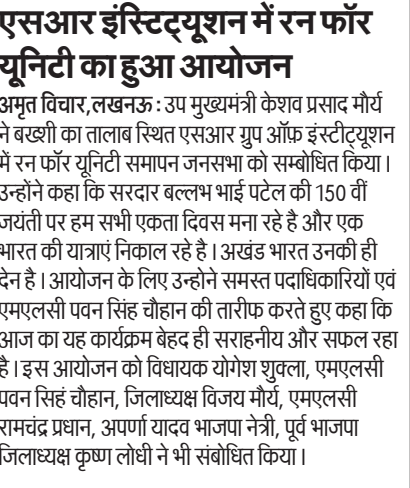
एसआर इंस्टिट्यूशन में रन फॉर यूनिटी का हुआ आयोजन

अमृत विचार, लखनऊ : उप मुख्यमंत्री केशव प्रसाद मौर्य ने बख्शी का तालाब स्थित एसआर ग्रुप ऑफ़ इंस्टीट्यूशन में रन फॉर यूनिटी समापन जनसभा को सम्बोधित किया। उन्होंने कहा कि सरदार बल्लभ भाई पटेल की 150 वीं जयंती पर हम सभी एकता दिवस मना रहे है और एक भारत की यात्राएं निकाल रहे है। अखंड भारत उनकी ही देन है। आयोजन के लिए उन्होने समस्त पदाधिकारियों एवं एमएलसी पवन सिंह चौहान की तारीफ करते हुए कहा कि आज का यह कार्यक्रम बेहद ही सराहनीय और सफल रहा है। इस आयोजन को विधायक योगेश शुक्ला, एमएलसी पवन सिहं चौहान, जिलाध्यक्ष विजय मौर्य, एमएलसी रामचंद्र प्रधान, अपर्णा यादव भाजपा नेत्री, पूर्व भाजपा जिलाध्यक्ष कृष्ण लोधी ने भी संबोधित किया।